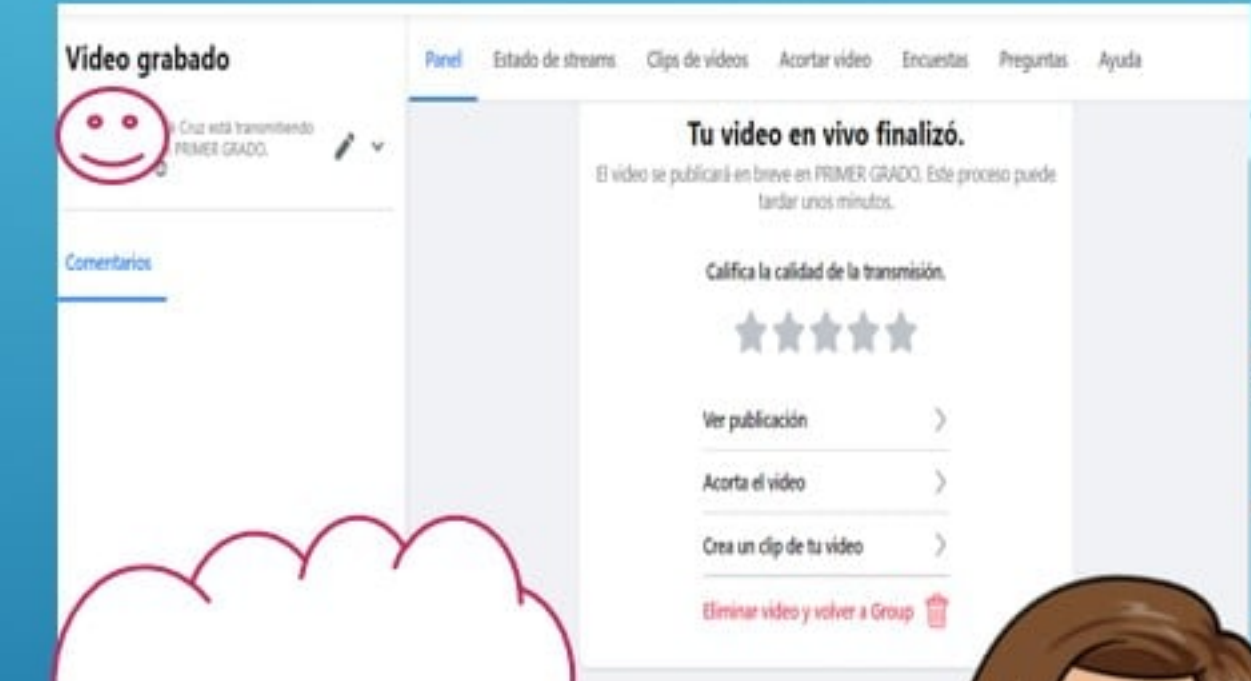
Video grabado

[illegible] Cruz está transmitiendo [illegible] PRIMER GRADO.

Comentarios

Panel Estado de streams Clips de videos Acortar video Encuestas Preguntas Ayuda

Tu video en vivo finalizó.

El video se publicará en breve en PRIMER GRADO. Este proceso puede tardar unos minutos.

Califica la calidad de la transmisión.

Ver publicación

Acorta el video

Crea un clip de tu video

Eliminar video y volver a Group